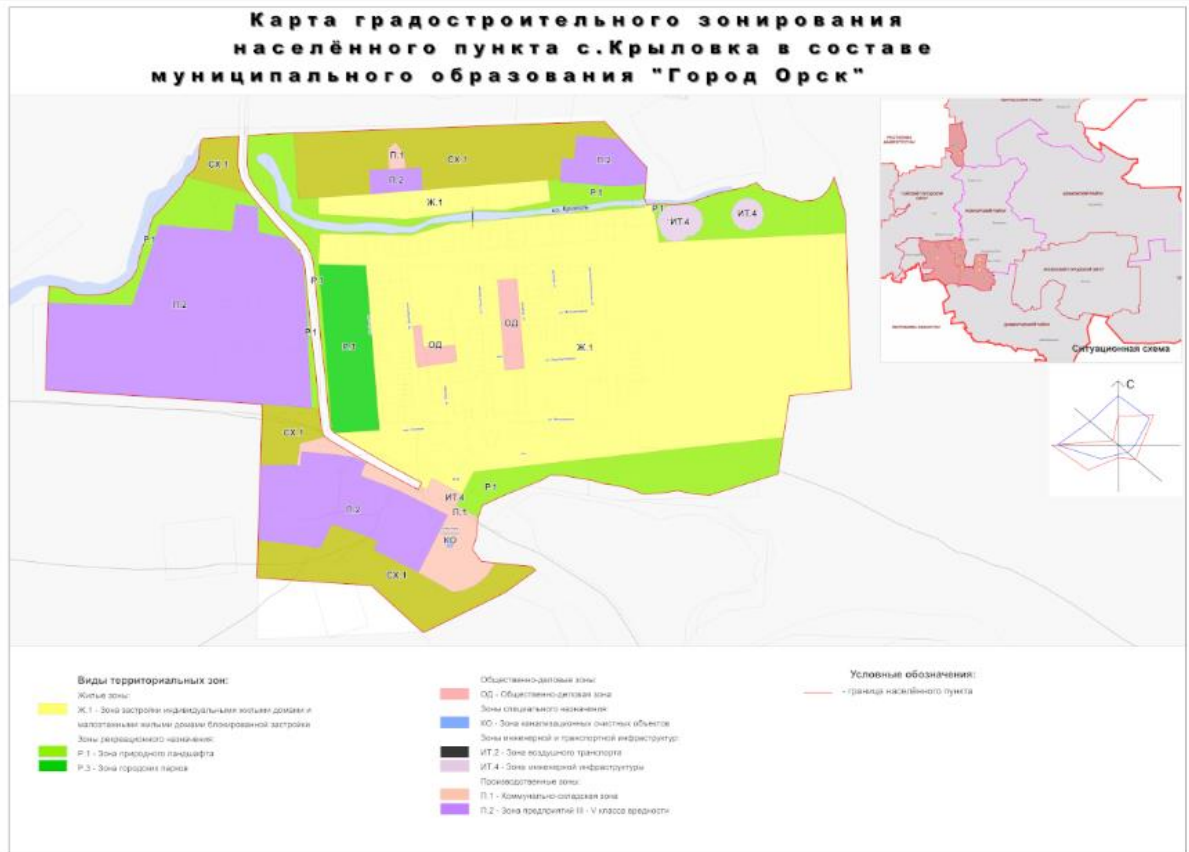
Карта градостроительного зонирования населённого пункта с.Крыловка в составе муниципального образования "Город Орск"

СХ.1
П.1
СХ.1
П.2
П.2
Ж.1
Р.1
Р.1
ИТ.4
ИТ.4
Р.1
П.2
Р.1
Р.1
Р.3
ОД
ОД
Ж.1
СХ.1
П.2
ИТ.4
П.1
Р.1
КО
СХ.1

Ситуационная схема
С

Виды территориальных зон:
Жилые зоны:
Ж.1 - Зона застройки индивидуальными жилыми домами и малоэтажными жилыми домами блокированной застройки
Зоны рекреационного назначения:
Р.1 - Зона природного ландшафта
Р.3 - Зона городских парков

Общественно-деловые зоны:
ОД - Общественно-деловая зона
Зоны специального назначения:
КО - Зона канализационных очистных объектов
Зоны инженерной и транспортной инфраструктур:
ИТ.2 - Зона воздушного транспорта
ИТ.4 - Зона инженерной инфраструктуры
Производственные зоны:
П.1 - Коммунально-складская зона
П.2 - Зона предприятий III - V класса вредности

Условные обозначения:
- граница населённого пункта